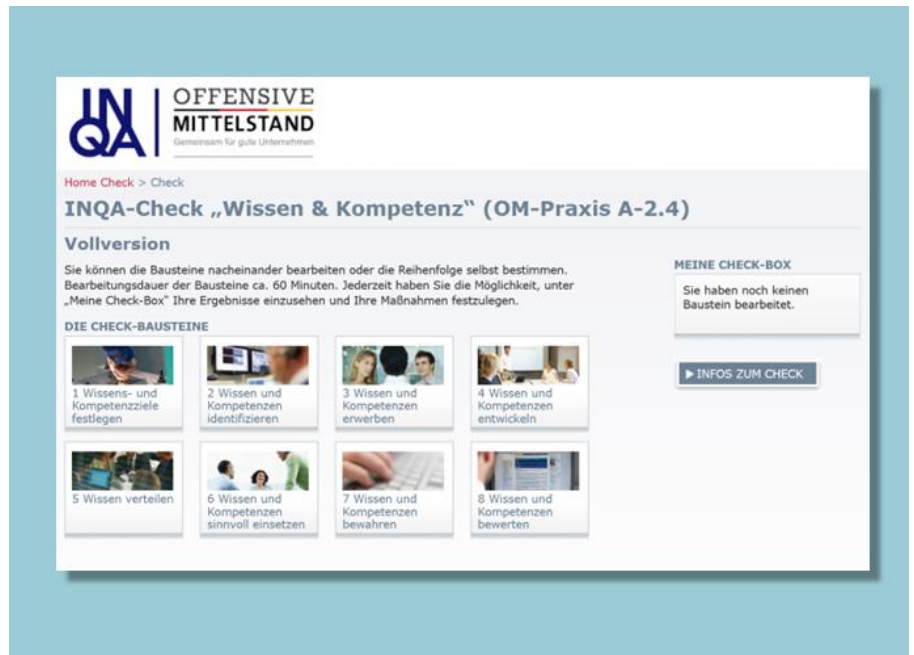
INQA

OFFENSIVE
MITTELSTAND
Gemeinsam für gute Unternehmen

Home Check > Check

INQA-Check „Wissen & Kompetenz" (OM-Praxis A-2.4)

Vollversion

Sie können die Bausteine nacheinander bearbeiten oder die Reihenfolge selbst bestimmen. Bearbeitungsdauer der Bausteine ca. 60 Minuten. Jederzeit haben Sie die Möglichkeit, unter „Meine Check-Box" Ihre Ergebnisse einzusehen und Ihre Maßnahmen festzulegen.

DIE CHECK-BAUSTEINE

1 Wissens- und Kompetenzziele festlegen

2 Wissen und Kompetenzen identifizieren

3 Wissen und Kompetenzen erwerben

4 Wissen und Kompetenzen entwickeln

5 Wissen verteilen

6 Wissen und Kompetenzen sinnvoll einsetzen

7 Wissen und Kompetenzen bewahren

8 Wissen und Kompetenzen bewerten

MEINE CHECK-BOX

Sie haben noch keinen Baustein bearbeitet.

▶ INFOS ZUM CHECK